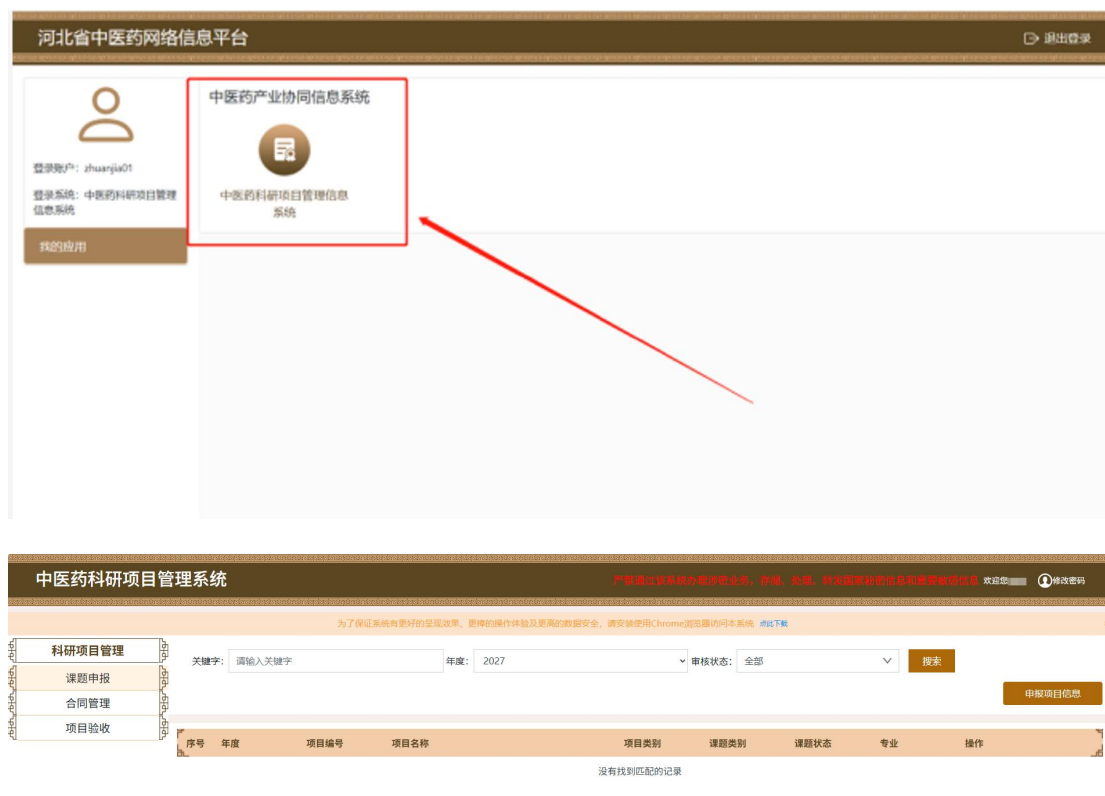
河北省中医药网络信息平台

退出登录

登录账户：zhuanjia01

登录系统：中医药科研项目管理信息系统

我的应用

中医药产业协同信息系统

中医药科研项目管理信息系统

中医药科研项目管理系统

严禁通过该系统办理涉密业务，存储、处理、转发国家秘密信息和重要敏感信息 欢迎您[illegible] 修改密码

为了保证系统有更好的呈现效果、更棒的操作体验及更高的数据安全，请安装使用Chrome浏览器访问本系统 点此下载

科研项目管理

课题申报

合同管理

项目验收

关键字： 请输入关键字 年度： 2027 审核状态： 全部 搜索

申报项目信息

| 序号 | 年度 | 项目编号 | 项目名称 | 项目类别 | 课题类别 | 课题状态 | 专业 | 操作 |
|---|---|---|---|---|---|---|---|---|

没有找到匹配的记录